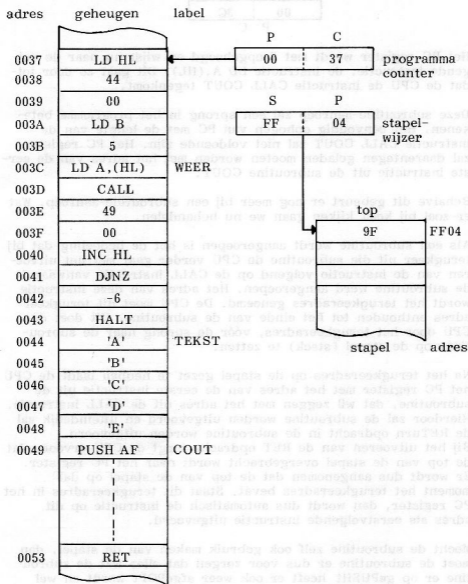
adres geheugen label

| adres | geheugen | label |
|---|---|---|
| 0037 | LD HL | |
| 0038 | 44 | |
| 0039 | 00 | |
| 003A | LD B | |
| 003B | 5 | |
| 003C | LD A,(HL) | WEER |
| 003D | CALL | |
| 003E | 49 | |
| 003F | 00 | |
| 0040 | INC HL | |
| 0041 | DJNZ | |
| 0042 | -6 | |
| 0043 | HALT | |
| 0044 | 'A' | TEKST |
| 0045 | 'B' | |
| 0046 | 'C' | |
| 0047 | 'D' | |
| 0048 | 'E' | |
| 0049 | PUSH AF | COUT |
| 0053 | RET | |

| P | C |
|---|---|
| 00 | 37 |

programma counter

| S | P |
|---|---|
| FF | 04 |

stapelwijzer

top

9F FF04

stapel adres